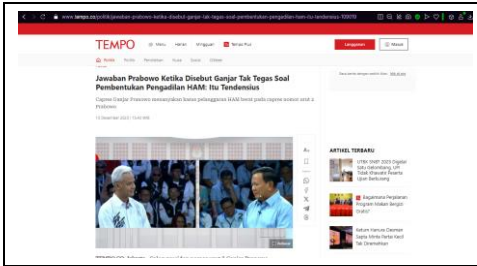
www.tempo.co/politik/jawaban-prabowo-ketika-disebut-ganjar-tak-tegas-soal-pembentukan-pengadilan-ham-itu-tendensius-

TEMPO Menu Harian Mingguan Tempo Plus Langganan Masuk

Politik Politik Peristiwa Kasus Global

Jawaban Prabowo Ketika Disebut Ganjar Tak Tegas Soal Pembentukan Pengadilan HAM: Itu Tendensius

Capres Ganjar Pranowo menanyakan kasus pelanggaran HAM berat pada capres nomor urut 2, Prabowo.

12 Desember 2023 | 13:45 WIB

ARTIKEL TERBARU

UTBK SNBT 2023 Digelar Satu Gelombang, UPI Tidak Khawatir Peserta Ujian Berkurang

Bagaimana Pergiliran Program Makan Bergizi Gratis?

Ketum Hanura Disebut Siapa Mitra Partai Kecil Tak Dimenahkan

TEMPO.CO, Jakarta -